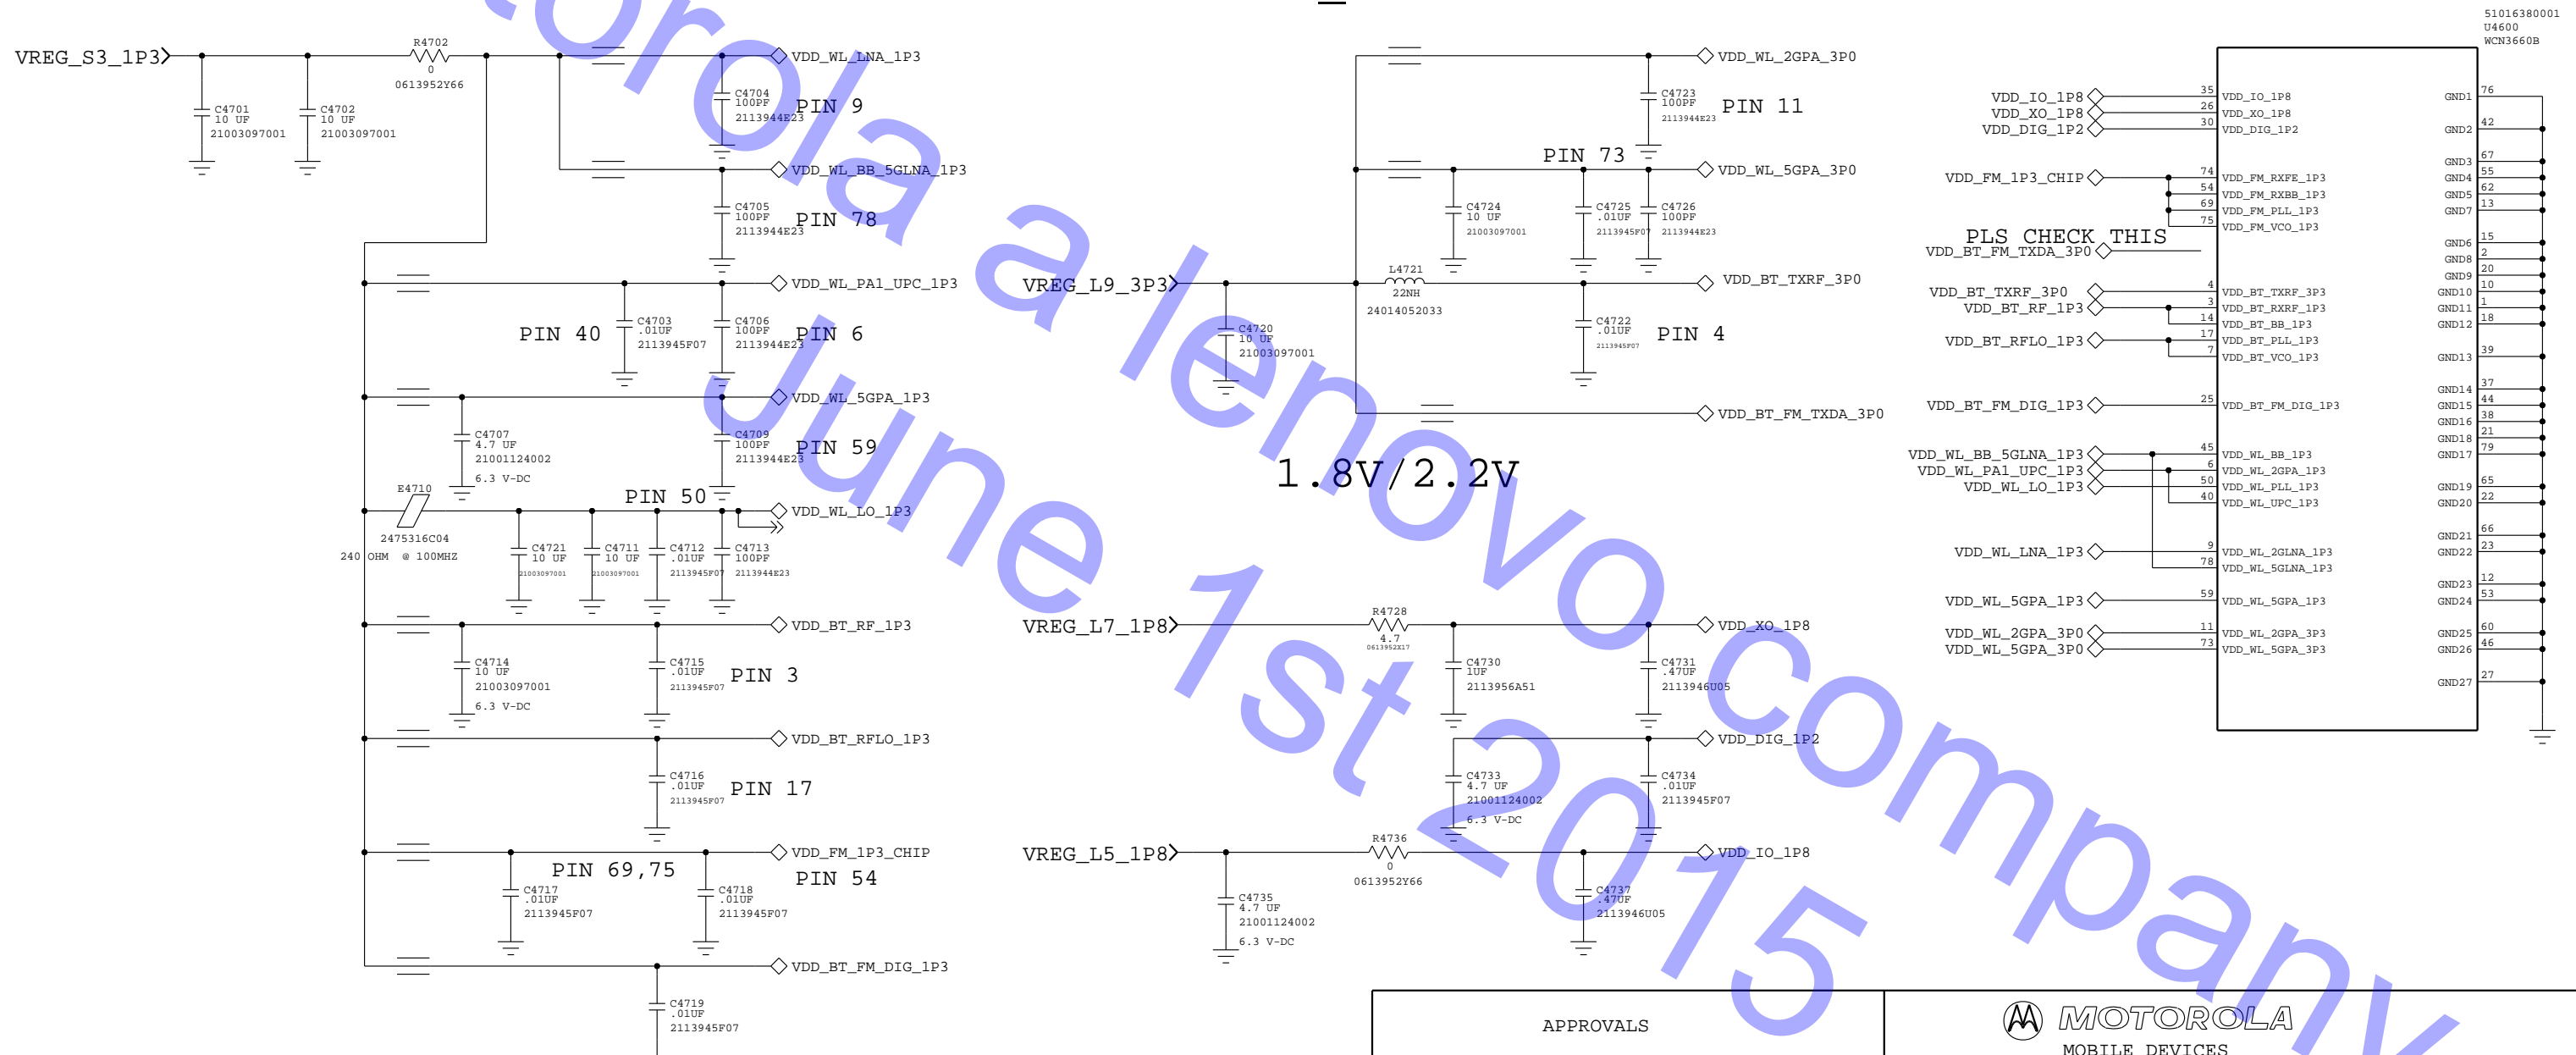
torola a lenovo company June 1st 2015

51016380001
U4600
WCN3660B

VREG_S3_1P3
R4702
0
0613952Y66
C4701
10 UF
21003097001
C4702
10 UF
21003097001

VDD_WL_LNA_1P3
C4704
100PF
2113944E23
PIN 9

VDD_WL_BB_5GLNA_1P3
C4705
100PF
2113944E23
PIN 78

VDD_WL_PA1_UPC_1P3
PIN 40
C4703
.01UF
2113945F07
C4706
100PF
2113944E23
PIN 6

VDD_WL_5GPA_1P3
C4707
4.7 UF
21001124002
6.3 V-DC
C4709
100PF
2113944E23
PIN 59

E4710
2475316C04
240 OHM @ 100MHZ
PIN 50
VDD_WL_LO_1P3
C4721
10 UF
21003097001
C4711
10 UF
21003097001
C4712
.01UF
2113945F07
C4713
100PF
2113944E23

VDD_BT_RF_1P3
C4714
10 UF
21003097001
6.3 V-DC
C4715
.01UF
2113945F07
PIN 3

VDD_BT_RFLO_1P3
C4716
.01UF
2113945F07
PIN 17

VDD_FM_1P3_CHIP
PIN 69,75
PIN 54
C4717
.01UF
2113945F07
C4718
.01UF
2113945F07

VDD_BT_FM_DIG_1P3
C4719
.01UF
2113945F07

VDD_WL_2GPA_3P0
C4723
100PF
2113944E23
PIN 11
PIN 73
VDD_WL_5GPA_3P0
C4724
10 UF
21003097001
C4725
.01UF
2113945F07
C4726
100PF
2113944E23

VREG_L9_3P3
L4721
22NH
24014052033
VDD_BT_TXRF_3P0
C4720
10 UF
21003097001
C4722
.01UF
2113945F07
PIN 4
VDD_BT_FM_TXDA_3P0

1.8V/2.2V

VREG_L7_1P8
R4728
4.7
0613952X17
VDD_XO_1P8
C4730
1UF
2113956A51
C4731
.47UF
2113946U05
VDD_DIG_1P2
C4733
4.7 UF
21001124002
6.3 V-DC
C4734
.01UF
2113945F07

VREG_L5_1P8
R4736
0
0613952Y66
VDD_IO_1P8
C4735
4.7 UF
21001124002
6.3 V-DC
C4737
.47UF
2113946U05

VDD_IO_1P8 35 VDD_IO_1P8
VDD_XO_1P8 26 VDD_XO_1P8
VDD_DIG_1P2 30 VDD_DIG_1P2
VDD_FM_1P3_CHIP 74 VDD_FM_RXFE_1P3
54 VDD_FM_RXBB_1P3
69 VDD_FM_PLL_1P3
75 VDD_FM_VCO_1P3
PLS CHECK THIS
VDD_BT_FM_TXDA_3P0
VDD_BT_TXRF_3P0 4 VDD_BT_TXRF_3P3
VDD_BT_RF_1P3 3 VDD_BT_RXRF_1P3
14 VDD_BT_BB_1P3
VDD_BT_RFLO_1P3 17 VDD_BT_PLL_1P3
7 VDD_BT_VCO_1P3
VDD_BT_FM_DIG_1P3 25 VDD_BT_FM_DIG_1P3
VDD_WL_BB_5GLNA_1P3 45 VDD_WL_BB_1P3
VDD_WL_PA1_UPC_1P3 6 VDD_WL_2GPA_1P3
VDD_WL_LO_1P3 50 VDD_WL_PLL_1P3
40 VDD_WL_UPC_1P3
VDD_WL_LNA_1P3 9 VDD_WL_2GLNA_1P3
78 VDD_WL_5GLNA_1P3
VDD_WL_5GPA_1P3 59 VDD_WL_5GPA_1P3
VDD_WL_2GPA_3P0 11 VDD_WL_2GPA_3P3
VDD_WL_5GPA_3P0 73 VDD_WL_5GPA_3P3

GND1 76
GND2 42
GND3 67
GND4 55
GND5 62
GND7 13
GND6 15
GND8 2
GND9 20
GND10 10
GND11 1
GND12 18
GND13 39
GND14 37
GND15 44
GND16 38
GND18 21
GND17 79
GND19 65
GND20 22
GND21 66
GND22 23
GND23 12
GND24 53
GND25 60
GND26 46
GND27 27

APPROVALS
MOTOROLA
MOBILE DEVICES